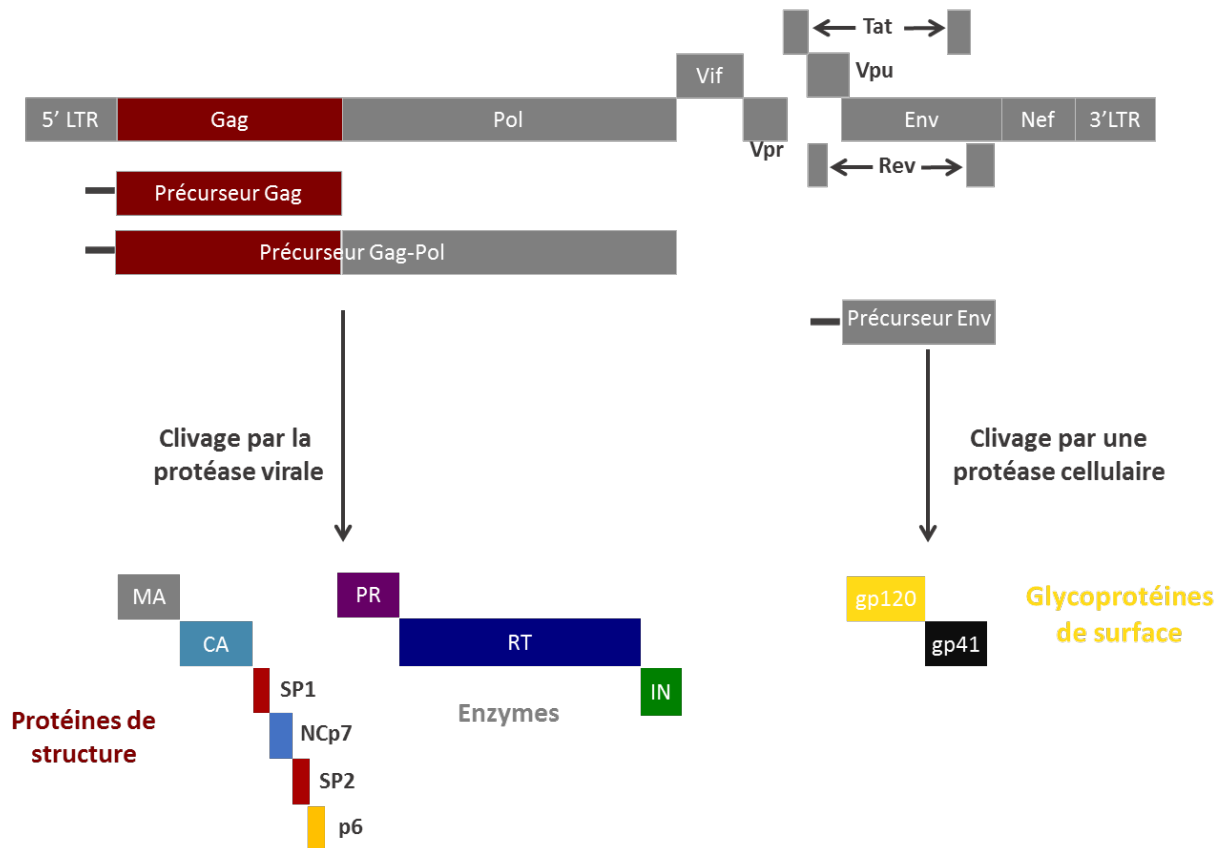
Tat

Vif

Vpu

5' LTR

Gag

Pol

Env

Nef

3'LTR

Vpr

Rev

Précurseur Gag

Précurseur Gag-Pol

Précurseur Env

Clivage par la protéase virale

Clivage par une protéase cellulaire

MA

PR

CA

RT

IN

SP1

NCp7

SP2

p6

Protéines de structure

Enzymes

gp120

gp41

Glycoprotéines de surface